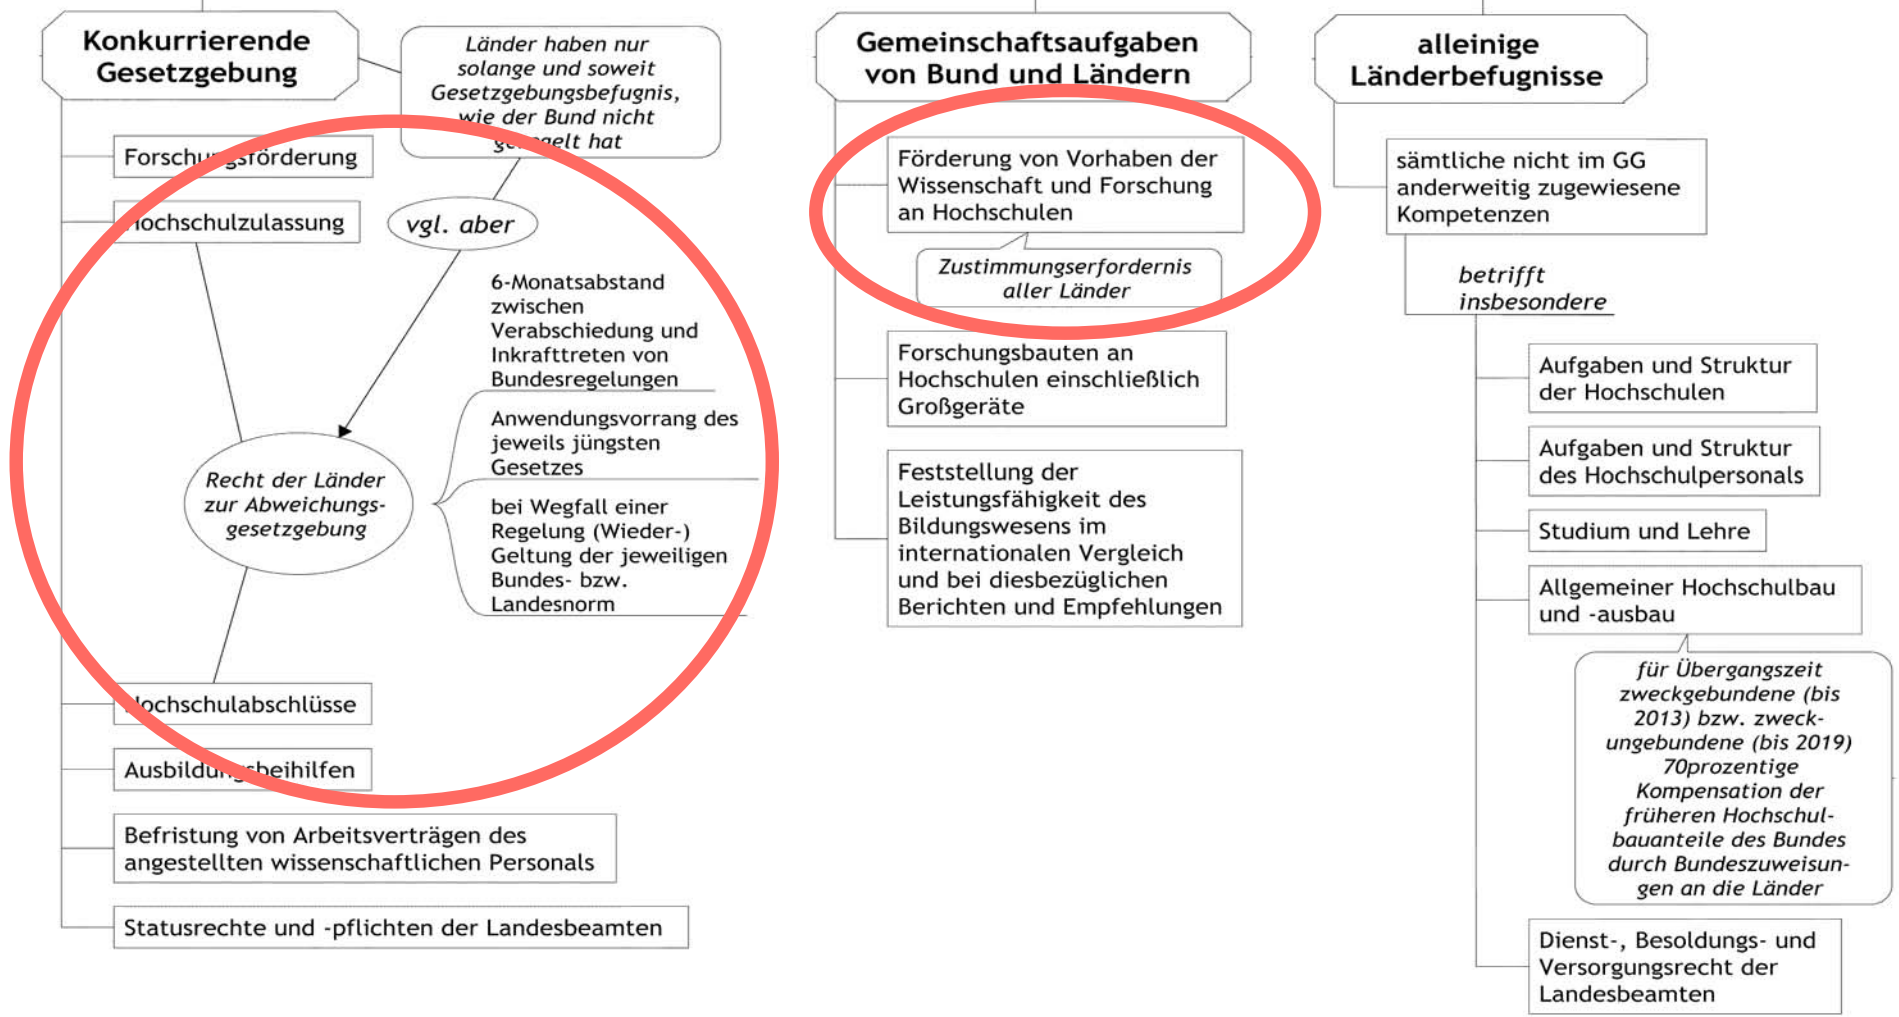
Konkurrierende Gesetzgebung

Länder haben nur solange und soweit Gesetzgebungsbefugnis, wie der Bund nicht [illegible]elt hat

Forschu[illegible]förderung

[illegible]ochschulzulassung

vgl. aber

6-Monatsabstand zwischen Verabschiedung und Inkrafttreten von Bundesregelungen

Anwendungsvorrang des jeweils jüngsten Gesetzes

bei Wegfall einer Regelung (Wieder-) Geltung der jeweiligen Bundes- bzw. Landesnorm

Recht der Länder zur Abweichungs-gesetzgebung

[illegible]ochschulabschlüsse

Ausbildu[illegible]beihilfen

Befristung von Arbeitsverträgen des angestellten wissenschaftlichen Personals

Statusrechte und -pflichten der Landesbeamten

Gemeinschaftsaufgaben von Bund und Ländern

Förderung von Vorhaben der Wissenschaft und Forschung an Hochschulen

Zustimmungserfordernis aller Länder

Forschungsbauten an Hochschulen einschließlich Großgeräte

Feststellung der Leistungsfähigkeit des Bildungswesens im internationalen Vergleich und bei diesbezüglichen Berichten und Empfehlungen

alleinige Länderbefugnisse

sämtliche nicht im GG anderweitig zugewiesene Kompetenzen

betrifft insbesondere

Aufgaben und Struktur der Hochschulen

Aufgaben und Struktur des Hochschulpersonals

Studium und Lehre

Allgemeiner Hochschulbau und -ausbau

für Übergangszeit zweckgebundene (bis 2013) bzw. zweck-ungebundene (bis 2019) 70prozentige Kompensation der früheren Hochschulbauanteile des Bundes durch Bundeszuweisungen an die Länder

Dienst-, Besoldungs- und Versorgungsrecht der Landesbeamten